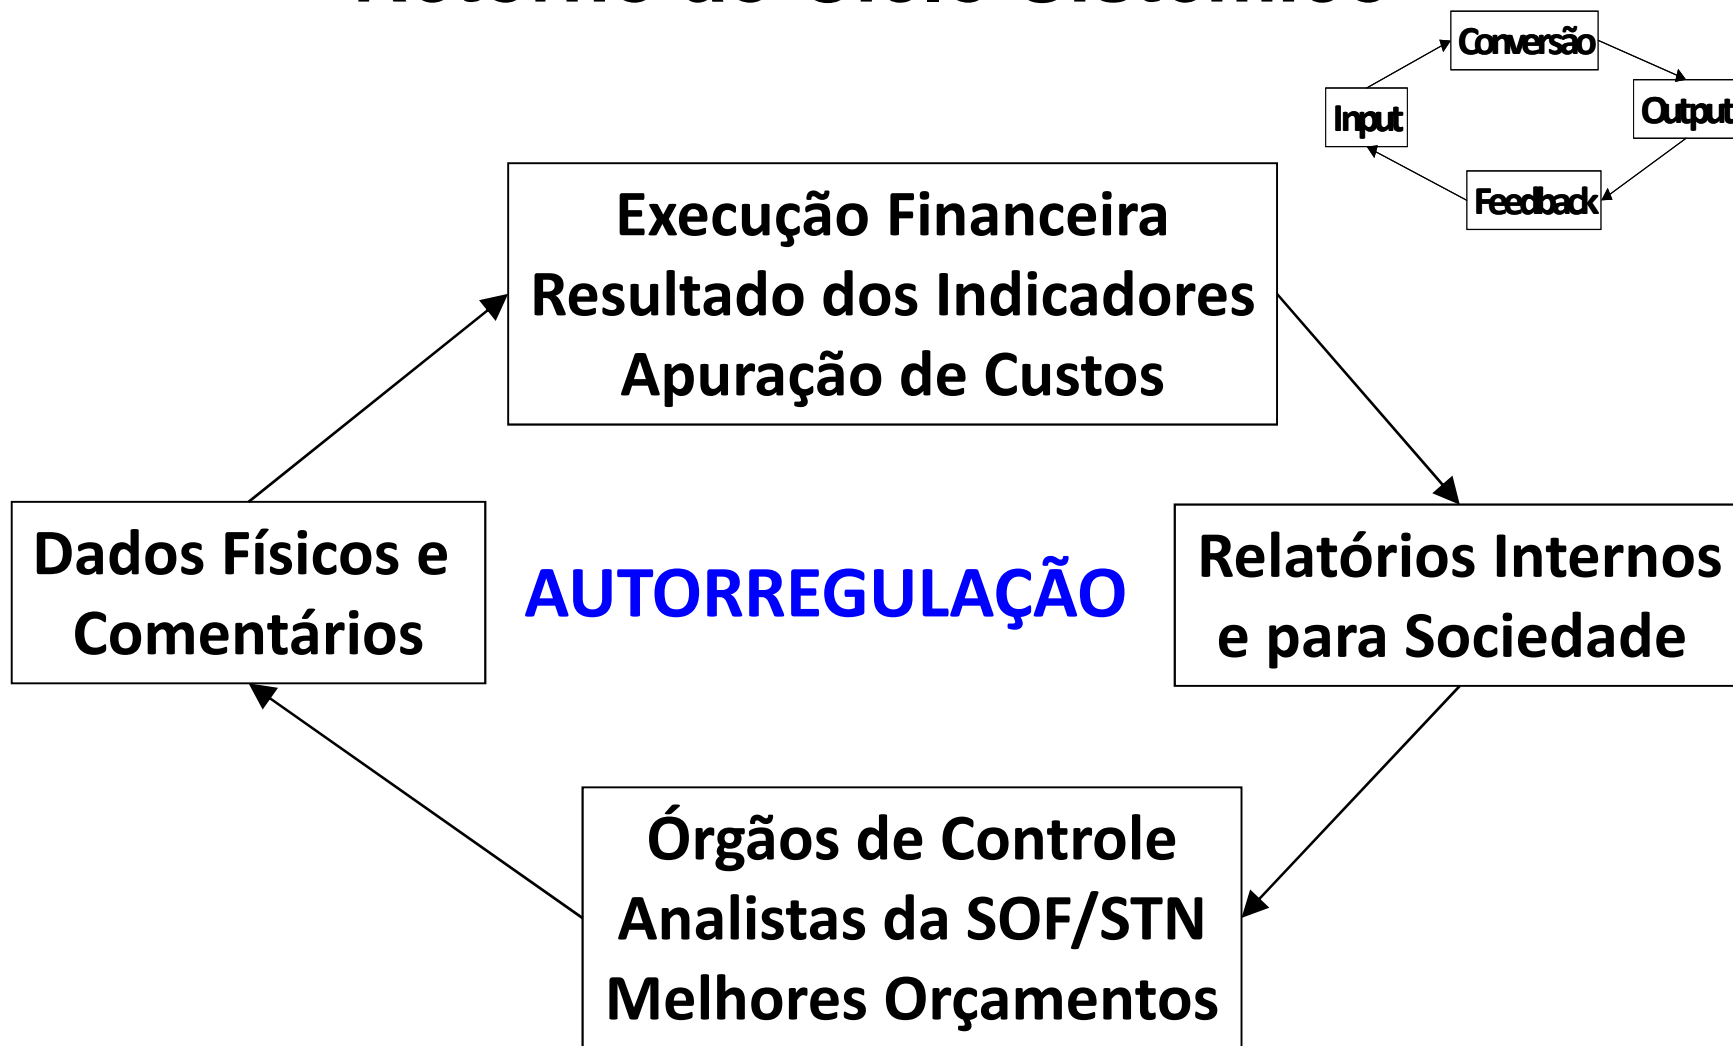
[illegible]

Conversão

Input

Output

Feedback

Execução Financeira
Resultado dos Indicadores
Apuração de Custos

Dados Físicos e Comentários

AUTORREGULAÇÃO

Relatórios Internos e para Sociedade

Órgãos de Controle
Analistas da SOF/STN
Melhores Orçamentos